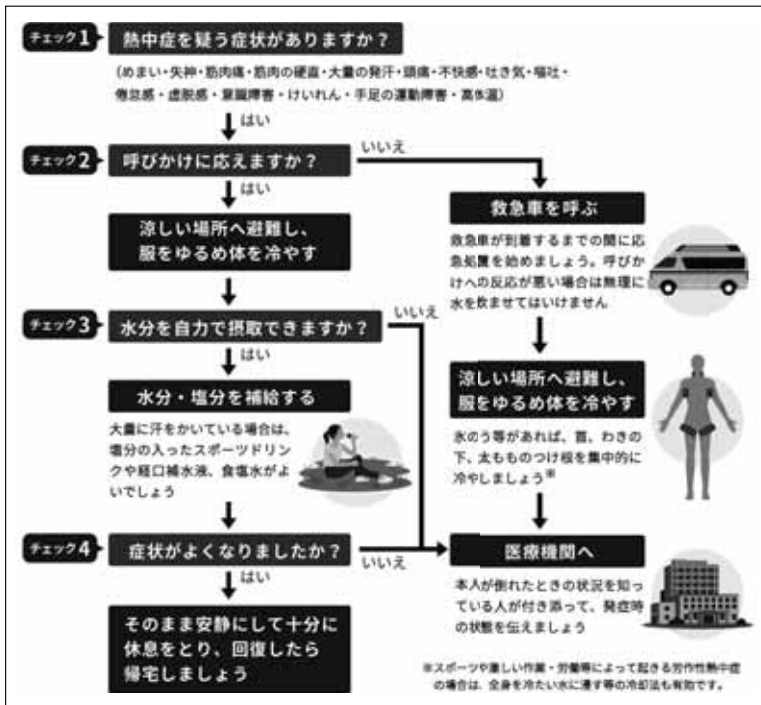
チェック1 熱中症を疑う症状がありますか？

（めまい・失神・筋肉痛・筋肉の硬直・大量の発汗・頭痛・不快感・吐き気・嘔吐・倦怠感・虚脱感・意識障害・けいれん・手足の運動障害・高体温）

はい

チェック2 呼びかけに応えますか？

いいえ

はい

涼しい場所へ避難し、服をゆるめ体を冷やす

救急車を呼ぶ

救急車が到着するまでの間に応急処置を始めましょう。呼びかけへの反応が悪い場合は無理に水を飲ませてはいけません

チェック3 水分を自力で摂取できますか？

いいえ

はい

水分・塩分を補給する

大量に汗をかいている場合は、塩分の入ったスポーツドリンクや経口補水液、食塩水がよいでしょう

涼しい場所へ避難し、服をゆるめ体を冷やす

氷のう等があれば、首、わきの下、太もものつけ根を集中的に冷やしましょう※

チェック4 症状がよくなりましたか？

いいえ

医療機関へ

はい

本人が倒れたときの状況を知っている人が付き添って、発症時の状態を伝えましょう

そのまま安静にして十分に休息をとり、回復したら帰宅しましょう

※スポーツや激しい作業・労働等によって起きる労作性熱中症の場合は、全身を冷たい水に浸す等の冷却法も有効です。